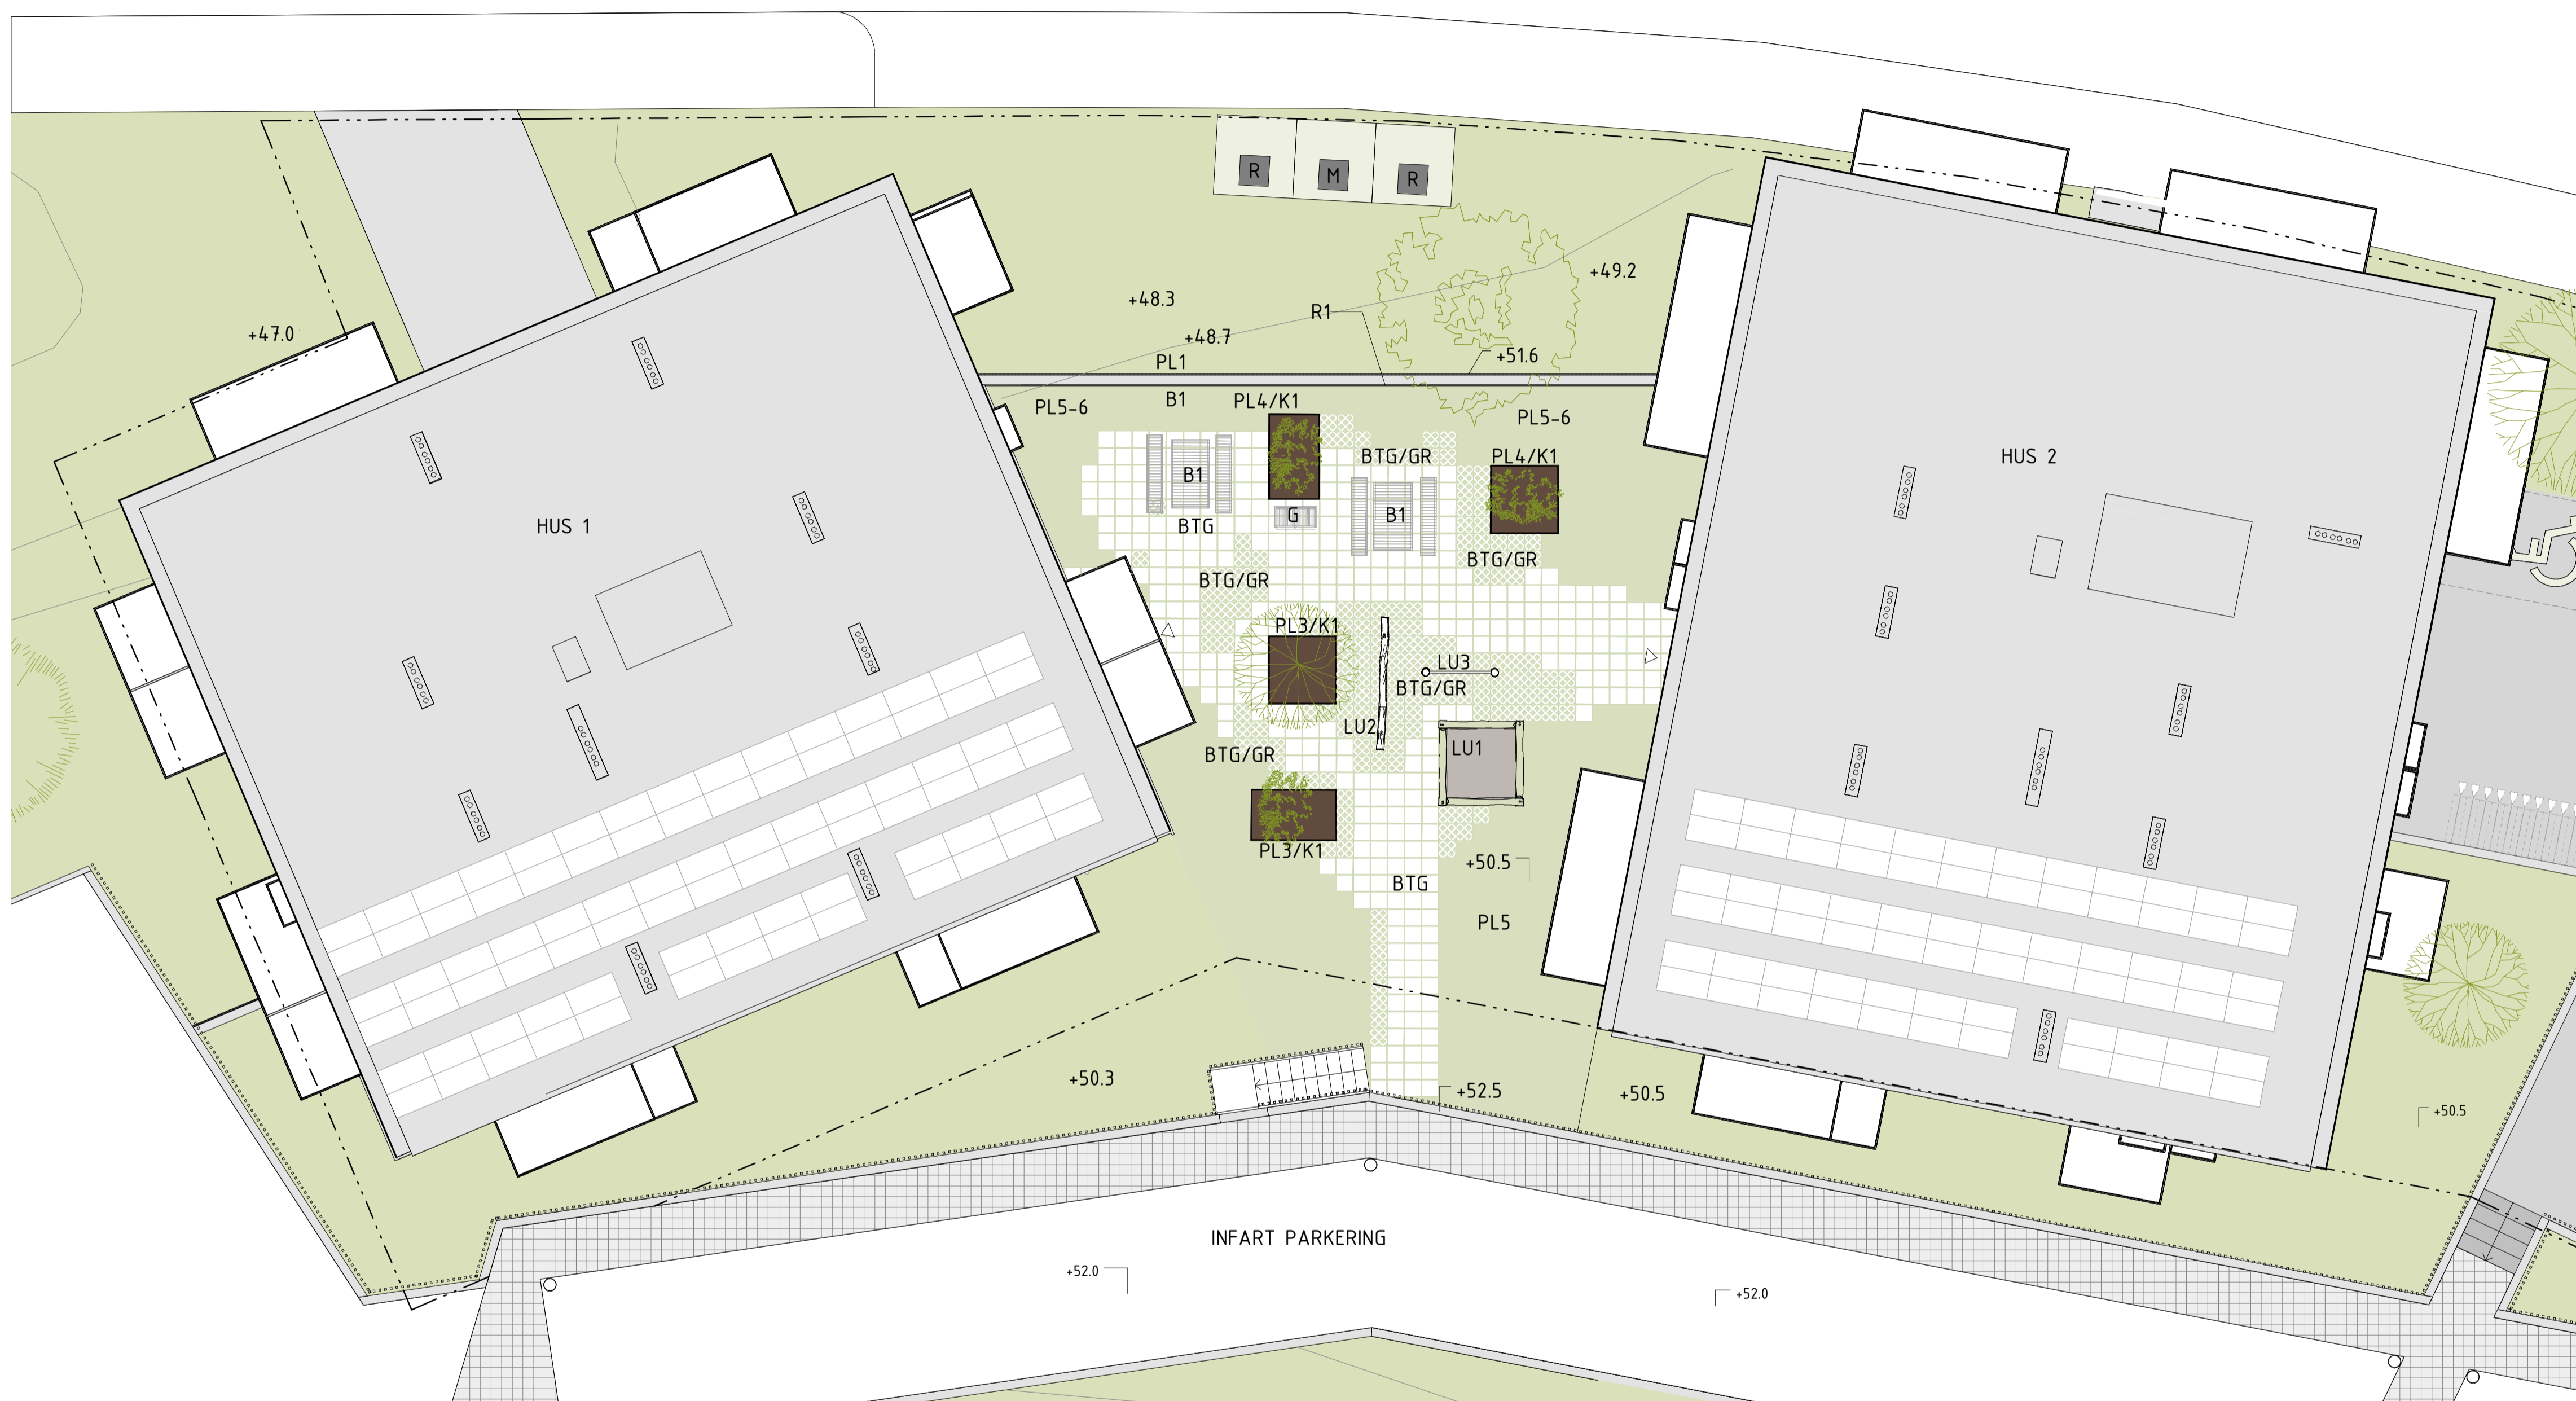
R
M
R
+47.0
+48.3
+48.7
R1
+49.2
+51.6
PL1
PL5-6
B1
PL4/K1
PL5-6
HUS 1
HUS 2
B1
BTG/GR
PL4/K1
G
B1
BTG
BTG/GR
BTG/GR
PL3/K1
LU3
BTG/GR
LU2
LU1
BTG/GR
PL3/K1
+50.5
BTG
PL5
+50.3
+52.5
+50.5
+50.5
INFART PARKERING
+52.0
+52.0